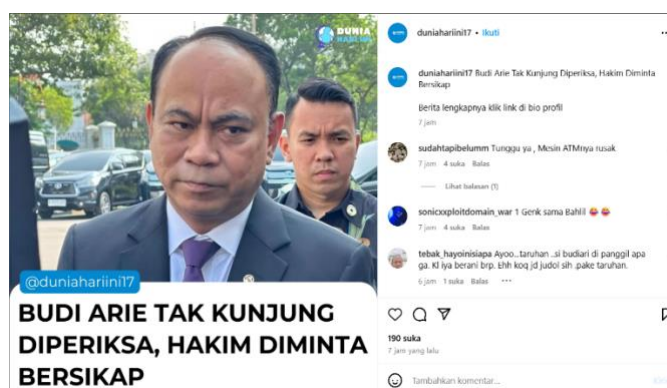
DUNIA HARI INI

@duniahariini17

BUDI ARIE TAK KUNJUNG DIPERIKSA, HAKIM DIMINTA BERSIKAP

duniahariini17 • Ikuti

duniahariini17 Budi Arie Tak Kunjung Diperiksa, Hakim Diminta Bersikap

Berita lengkapnya klik link di bio profil

7 jam

sudahtapibelumm Tunggu ya , Mesin ATMnya rusak

7 jam 4 suka Balas

Lihat balasan (1)

sonicxxploitdomain_war 1 Genk sama Bahlil 😂😂

7 jam 4 suka Balas

tebak_hayoinisiapa Ayoo...taruhan ..si budiari di panggil apa ga. Kl iya berani brp. Ehh koq jd judol sih .pake taruhan.

6 jam 1 suka Balas •••

190 suka

7 jam yang lalu

Tambahkan komentar...